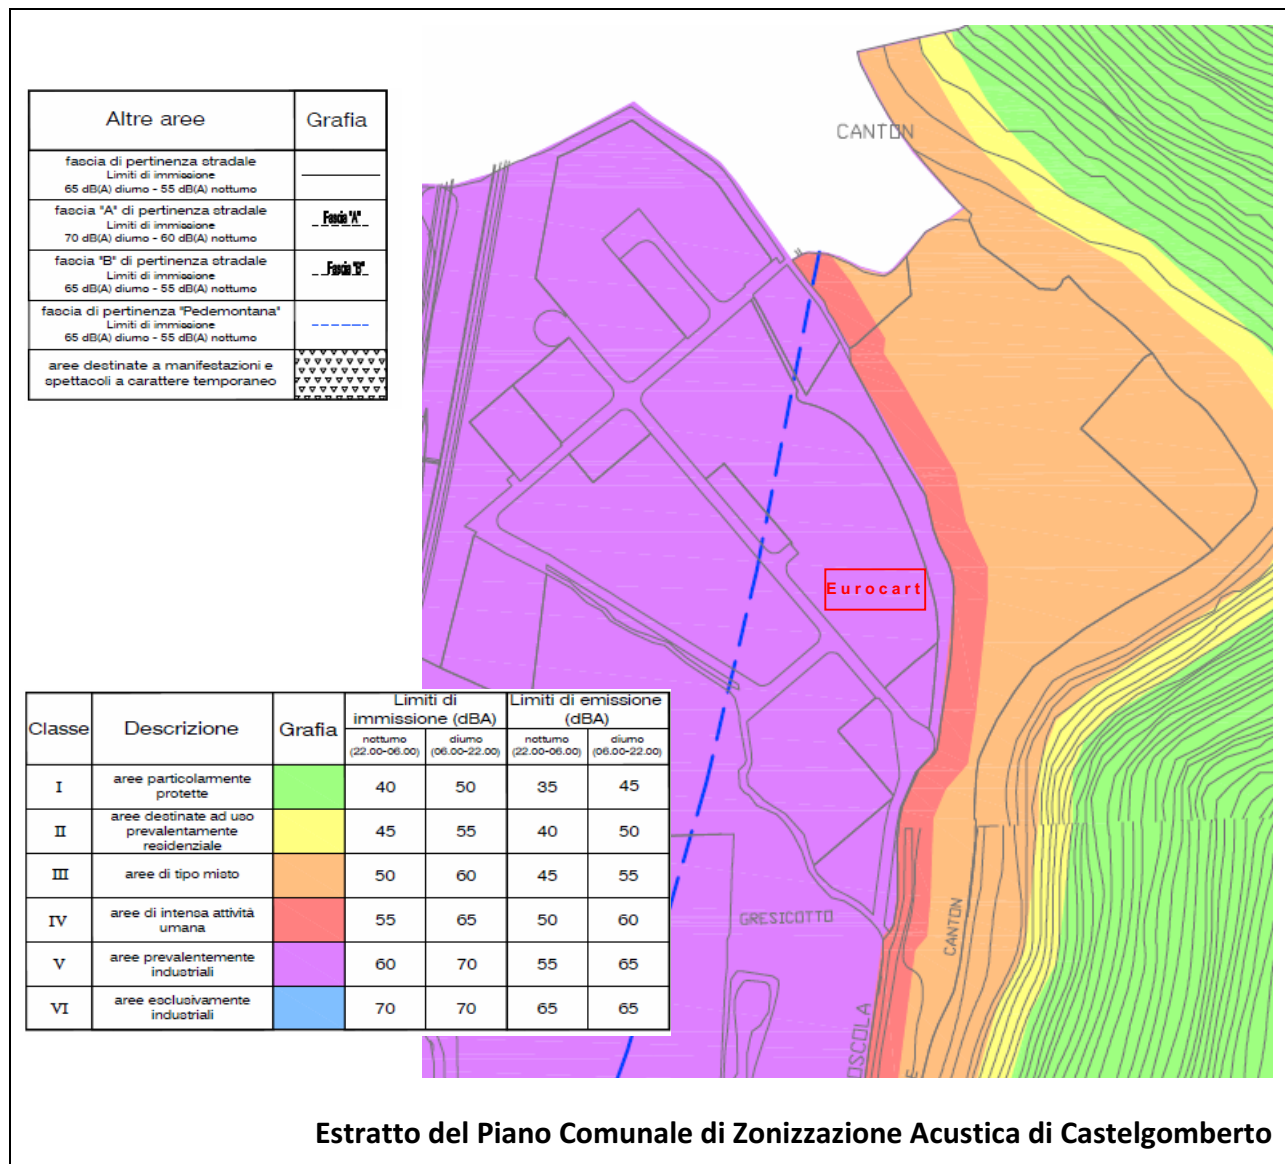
| Altre aree | Grafia |
|---|---|
| fascia di pertinenza stradale Limiti di immissione 65 dB(A) diurno - 55 dB(A) notturno | |
| fascia "A" di pertinenza stradale Limiti di immissione 70 dB(A) diurno - 60 dB(A) notturno | Fascia "A" |
| fascia "B" di pertinenza stradale Limiti di immissione 65 dB(A) diurno - 55 dB(A) notturno | Fascia "B" |
| fascia di pertinenza "Pedemontana" Limiti di immissione 65 dB(A) diurno - 55 dB(A) notturno | |
| aree destinate a manifestazioni e spettacoli a carattere temporaneo | |

CANTON

Eurocart

GRESICOTTO

CANTON

OSCOLA

| Classe | Descrizione | Grafia | Limiti di immissione (dBA) notturno (22.00-06.00) | Limiti di immissione (dBA) diurno (06.00-22.00) | Limiti di emissione (dBA) notturno (22.00-06.00) | Limiti di emissione (dBA) diurno (06.00-22.00) |
|---|---|---|---|---|---|---|
| I | aree particolarmente protette | | 40 | 50 | 35 | 45 |
| II | aree destinate ad uso prevalentemente residenziale | | 45 | 55 | 40 | 50 |
| III | aree di tipo misto | | 50 | 60 | 45 | 55 |
| IV | aree di intensa attività umana | | 55 | 65 | 50 | 60 |
| V | aree prevalentemente industriali | | 60 | 70 | 55 | 65 |
| VI | aree esclusivamente industriali | | 70 | 70 | 65 | 65 |

Estratto del Piano Comunale di Zonizzazione Acustica di Castelgomberto